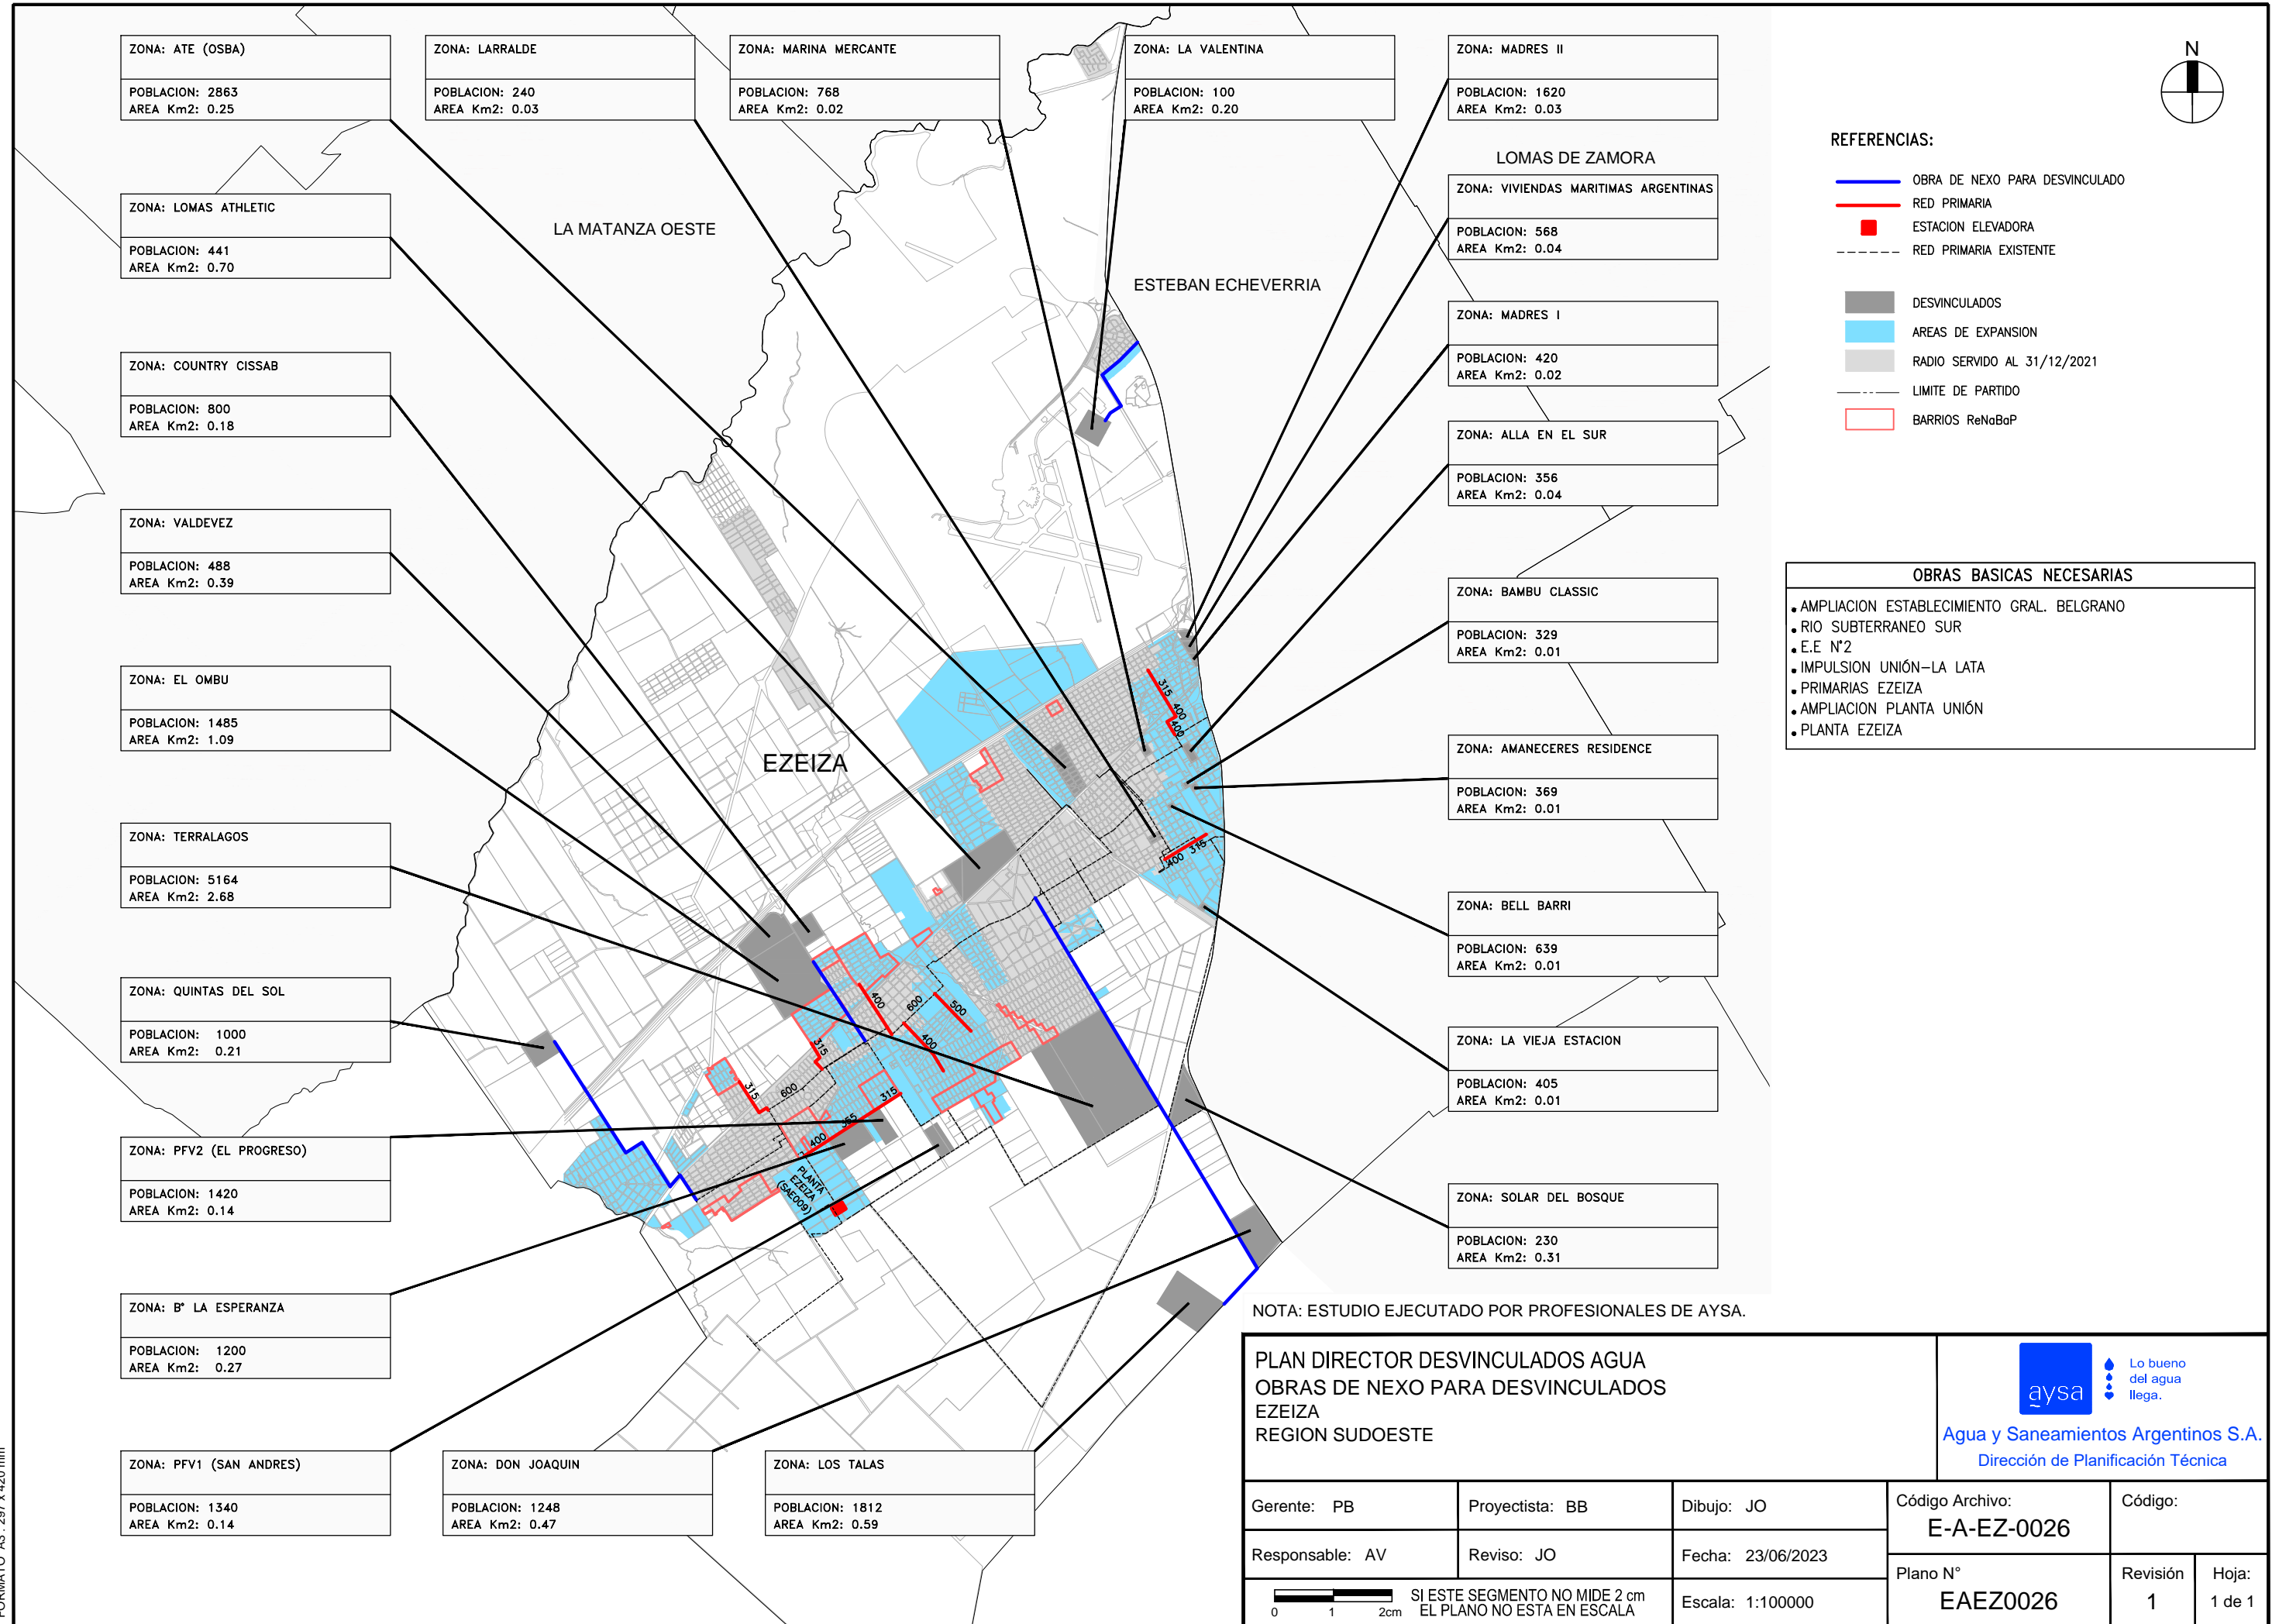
ZONA: ATE (OSBA)
POBLACION: 2863
AREA Km2: 0.25

ZONA: LARRALDE
POBLACION: 240
AREA Km2: 0.03

ZONA: MARINA MERCANTE
POBLACION: 768
AREA Km2: 0.02

ZONA: LA VALENTINA
POBLACION: 100
AREA Km2: 0.20

ZONA: MADRES II
POBLACION: 1620
AREA Km2: 0.03

N

REFERENCIAS:
OBRA DE NEXO PARA DESVINCULADO
RED PRIMARIA
ESTACION ELEVADORA
RED PRIMARIA EXISTENTE
DESVINCULADOS
AREAS DE EXPANSION
RADIO SERVIDO AL 31/12/2021
LIMITE DE PARTIDO
BARRIOS ReNaBaP

LOMAS DE ZAMORA

ZONA: VIVIENDAS MARITIMAS ARGENTINAS
POBLACION: 568
AREA Km2: 0.04

ZONA: LOMAS ATHLETIC
POBLACION: 441
AREA Km2: 0.70

LA MATANZA OESTE

ESTEBAN ECHEVERRIA

ZONA: MADRES I
POBLACION: 420
AREA Km2: 0.02

ZONA: COUNTRY CISSAB
POBLACION: 800
AREA Km2: 0.18

ZONA: ALLA EN EL SUR
POBLACION: 356
AREA Km2: 0.04

ZONA: VALDEVEZ
POBLACION: 488
AREA Km2: 0.39

ZONA: BAMBU CLASSIC
POBLACION: 329
AREA Km2: 0.01

OBRAS BASICAS NECESARIAS
• AMPLIACION ESTABLECIMIENTO GRAL. BELGRANO
• RIO SUBTERRANEO SUR
• E.E N°2
• IMPULSION UNIÓN–LA LATA
• PRIMARIAS EZEIZA
• AMPLIACION PLANTA UNIÓN
• PLANTA EZEIZA

ZONA: EL OMBU
POBLACION: 1485
AREA Km2: 1.09

EZEIZA

ZONA: AMANECERES RESIDENCE
POBLACION: 369
AREA Km2: 0.01

ZONA: TERRALAGOS
POBLACION: 5164
AREA Km2: 2.68

ZONA: BELL BARRI
POBLACION: 639
AREA Km2: 0.01

ZONA: QUINTAS DEL SOL
POBLACION: 1000
AREA Km2: 0.21

ZONA: LA VIEJA ESTACION
POBLACION: 405
AREA Km2: 0.01

315 400 400 400 315 400 600 500 400 315 315 600 315 400 355

PLANTA EZEIZA (SAE009)

ZONA: PFV2 (EL PROGRESO)
POBLACION: 1420
AREA Km2: 0.14

ZONA: SOLAR DEL BOSQUE
POBLACION: 230
AREA Km2: 0.31

ZONA: B° LA ESPERANZA
POBLACION: 1200
AREA Km2: 0.27

NOTA: ESTUDIO EJECUTADO POR PROFESIONALES DE AYSA.

PLAN DIRECTOR DESVINCULADOS AGUA
OBRAS DE NEXO PARA DESVINCULADOS
EZEIZA
REGION SUDOESTE

aysa
Lo bueno del agua llega.
Agua y Saneamientos Argentinos S.A.
Dirección de Planificación Técnica

ZONA: PFV1 (SAN ANDRES)
POBLACION: 1340
AREA Km2: 0.14

ZONA: DON JOAQUIN
POBLACION: 1248
AREA Km2: 0.47

ZONA: LOS TALAS
POBLACION: 1812
AREA Km2: 0.59

| Gerente: PB | Proyectista: BB | Dibujo: JO | Código Archivo: E-A-EZ-0026 | Código: |
|---|---|---|---|---|
| Responsable: AV | Reviso: JO | Fecha: 23/06/2023 | Plano N° EAEZ0026 | Revisión 1 | Hoja: 1 de 1 |
| 0 1 2cm SI ESTE SEGMENTO NO MIDE 2 cm EL PLANO NO ESTA EN ESCALA | | Escala: 1:100000 | | |

FORMATO A3: 297 X 420 mm